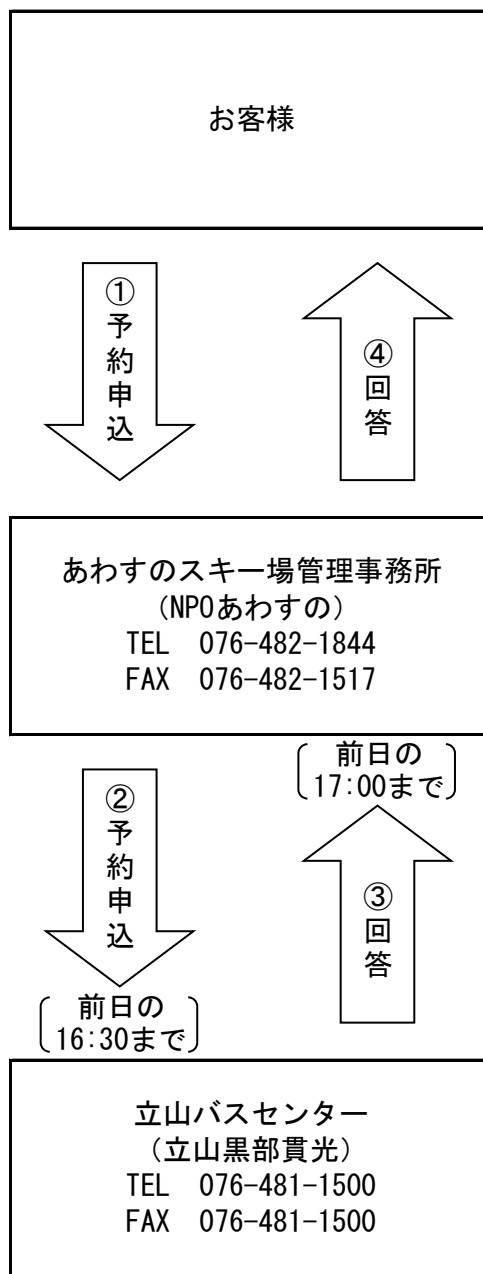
お客様

①予約申込

④回答

あわすのスキー場管理事務所
（NPOあわすの）
TEL 076-482-1844
FAX 076-482-1517

前日の 17:00まで

②予約申込

③回答

前日の 16:30まで

立山バスセンター
（立山黒部貫光）
TEL 076-481-1500
FAX 076-481-1500